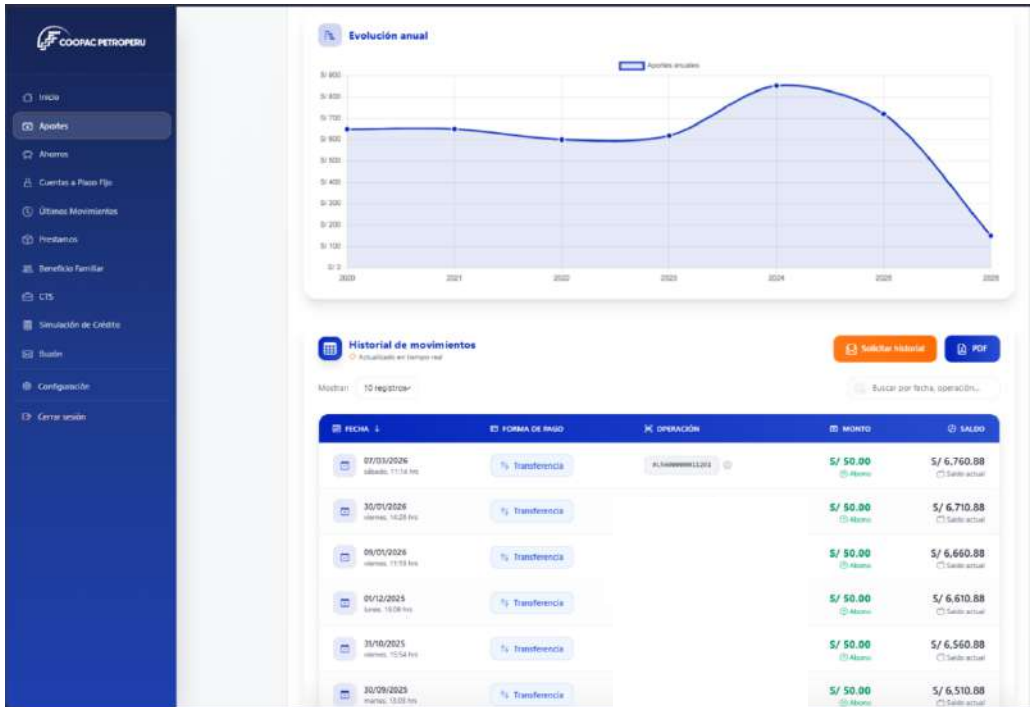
COOPAC PETROPERU

Inicio
Aportes
Ahorros
Cuentas a Plazo Fijo
Últimos Movimientos
Préstamos
Beneficio Familiar
CTS
Simulación de Crédito
Buzón
Configuración
Cerrar sesión

Evolución anual

Aportes anuales

S/ 800
S/ 800
S/ 700
S/ 600
S/ 500
S/ 400
S/ 300
S/ 200
S/ 100
S/ 0

2020 2021 2022 2023 2024 2025 2026

Historial de movimientos
Actualizado en tiempo real

Solicitar historial
PDF

Mostrar 10 registros

Buscar por fecha, operación...

| FECHA | FORMA DE PAGO | OPERACIÓN | MONTO | SALDO |
|---|---|---|---|---|
| 07/03/2026 sábado, 11:14 hrs | Transferencia | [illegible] | S/ 50.00 Abono | S/ 6,760.88 Saldo actual |
| 30/01/2026 viernes, 14:28 hrs | Transferencia | | S/ 50.00 Abono | S/ 6,710.88 Saldo actual |
| 09/01/2026 viernes, 11:55 hrs | Transferencia | | S/ 50.00 Abono | S/ 6,660.88 Saldo actual |
| 01/12/2025 lunes, 15:08 hrs | Transferencia | | S/ 50.00 Abono | S/ 6,610.88 Saldo actual |
| 31/10/2025 viernes, 15:54 hrs | Transferencia | | S/ 50.00 Abono | S/ 6,560.88 Saldo actual |
| 30/09/2025 martes, 15:03 hrs | Transferencia | | S/ 50.00 Abono | S/ 6,510.88 Saldo actual |